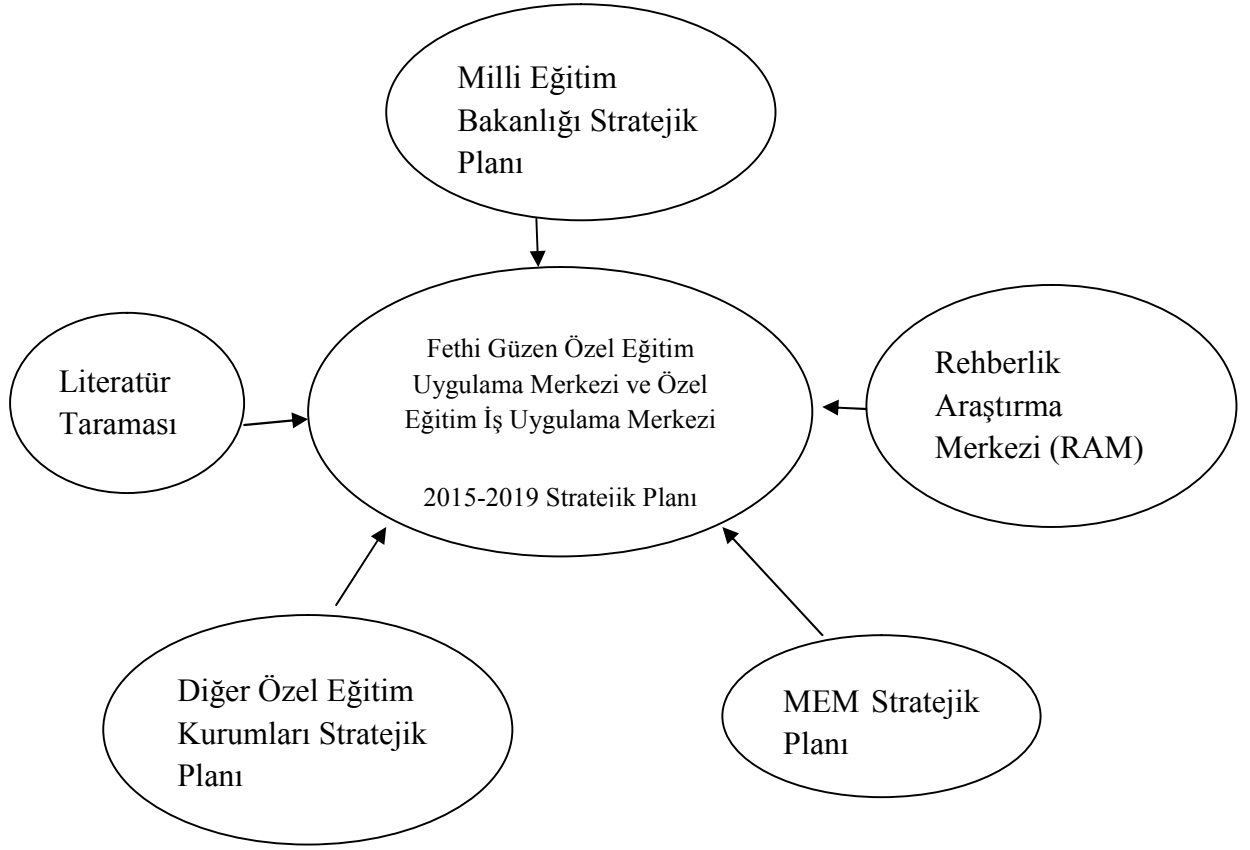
Milli Eğitim Bakanlığı Stratejik Planı

Literatür Taraması

Fethi Güzen Özel Eğitim Uygulama Merkezi ve Özel Eğitim İş Uygulama Merkezi

2015-2019 Stratejik Planı

Rehberlik Araştırma Merkezi (RAM)

Diğer Özel Eğitim Kurumları Stratejik Planı

MEM Stratejik Planı